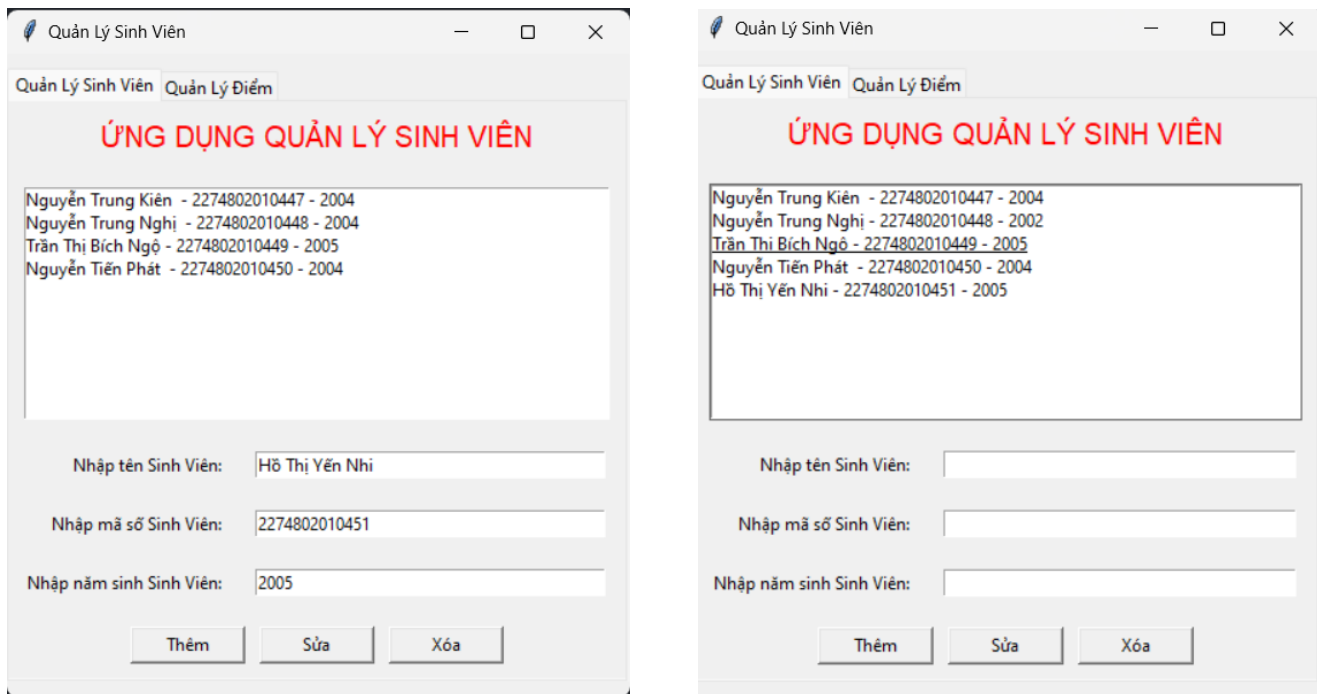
Quản Lý Sinh Viên

Quản Lý Sinh Viên | Quản Lý Điểm

ỨNG DỤNG QUẢN LÝ SINH VIÊN

Nguyễn Trung Kiên - 2274802010447 - 2004
Nguyễn Trung Nghị - 2274802010448 - 2004
Trần Thị Bích Ngộ - 2274802010449 - 2005
Nguyễn Tiến Phát - 2274802010450 - 2004

Nhập tên Sinh Viên: Hồ Thị Yến Nhi

Nhập mã số Sinh Viên: 2274802010451

Nhập năm sinh Sinh Viên: 2005

Thêm | Sửa | Xóa

Quản Lý Sinh Viên

Quản Lý Sinh Viên | Quản Lý Điểm

ỨNG DỤNG QUẢN LÝ SINH VIÊN

Nguyễn Trung Kiên - 2274802010447 - 2004
Nguyễn Trung Nghị - 2274802010448 - 2002
Trần Thị Bích Ngộ - 2274802010449 - 2005
Nguyễn Tiến Phát - 2274802010450 - 2004
Hồ Thị Yến Nhi - 2274802010451 - 2005

Nhập tên Sinh Viên:

Nhập mã số Sinh Viên:

Nhập năm sinh Sinh Viên:

Thêm | Sửa | Xóa